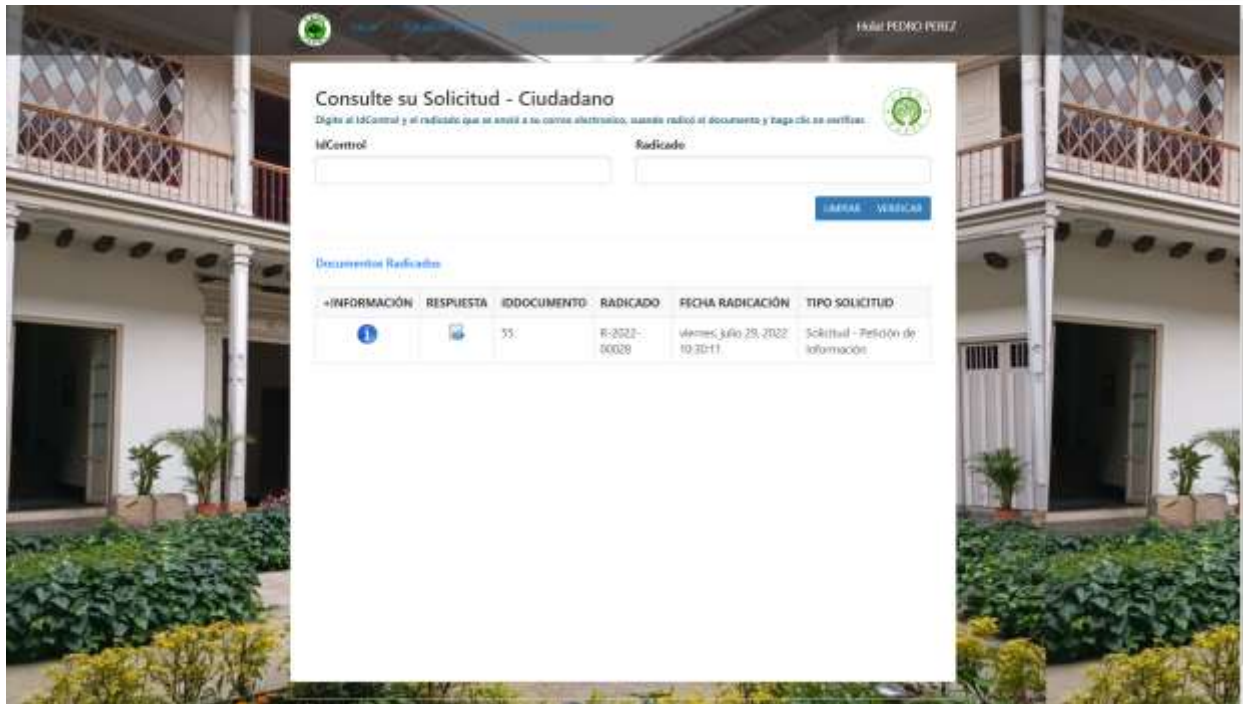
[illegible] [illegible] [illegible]

Hola! PEDRO PEREZ

Consulte su Solicitud - Ciudadano

Digite el IdControl y el radicado que se envió a su correo electrónico, cuando radicó el documento y haga clic en verificar.

IdControl

Radicado

LIMPIAR VERIFICAR

Documentos Radicados

| +INFORMACIÓN | RESPUESTA | IDDOCUMENTO | RADICADO | FECHA RADICACIÓN | TIPO SOLICITUD |
|---|---|---|---|---|---|
| | | 55 | R-2022-00028 | viernes, julio 29, 2022 10:30:11 | Solicitud - Petición de Información |